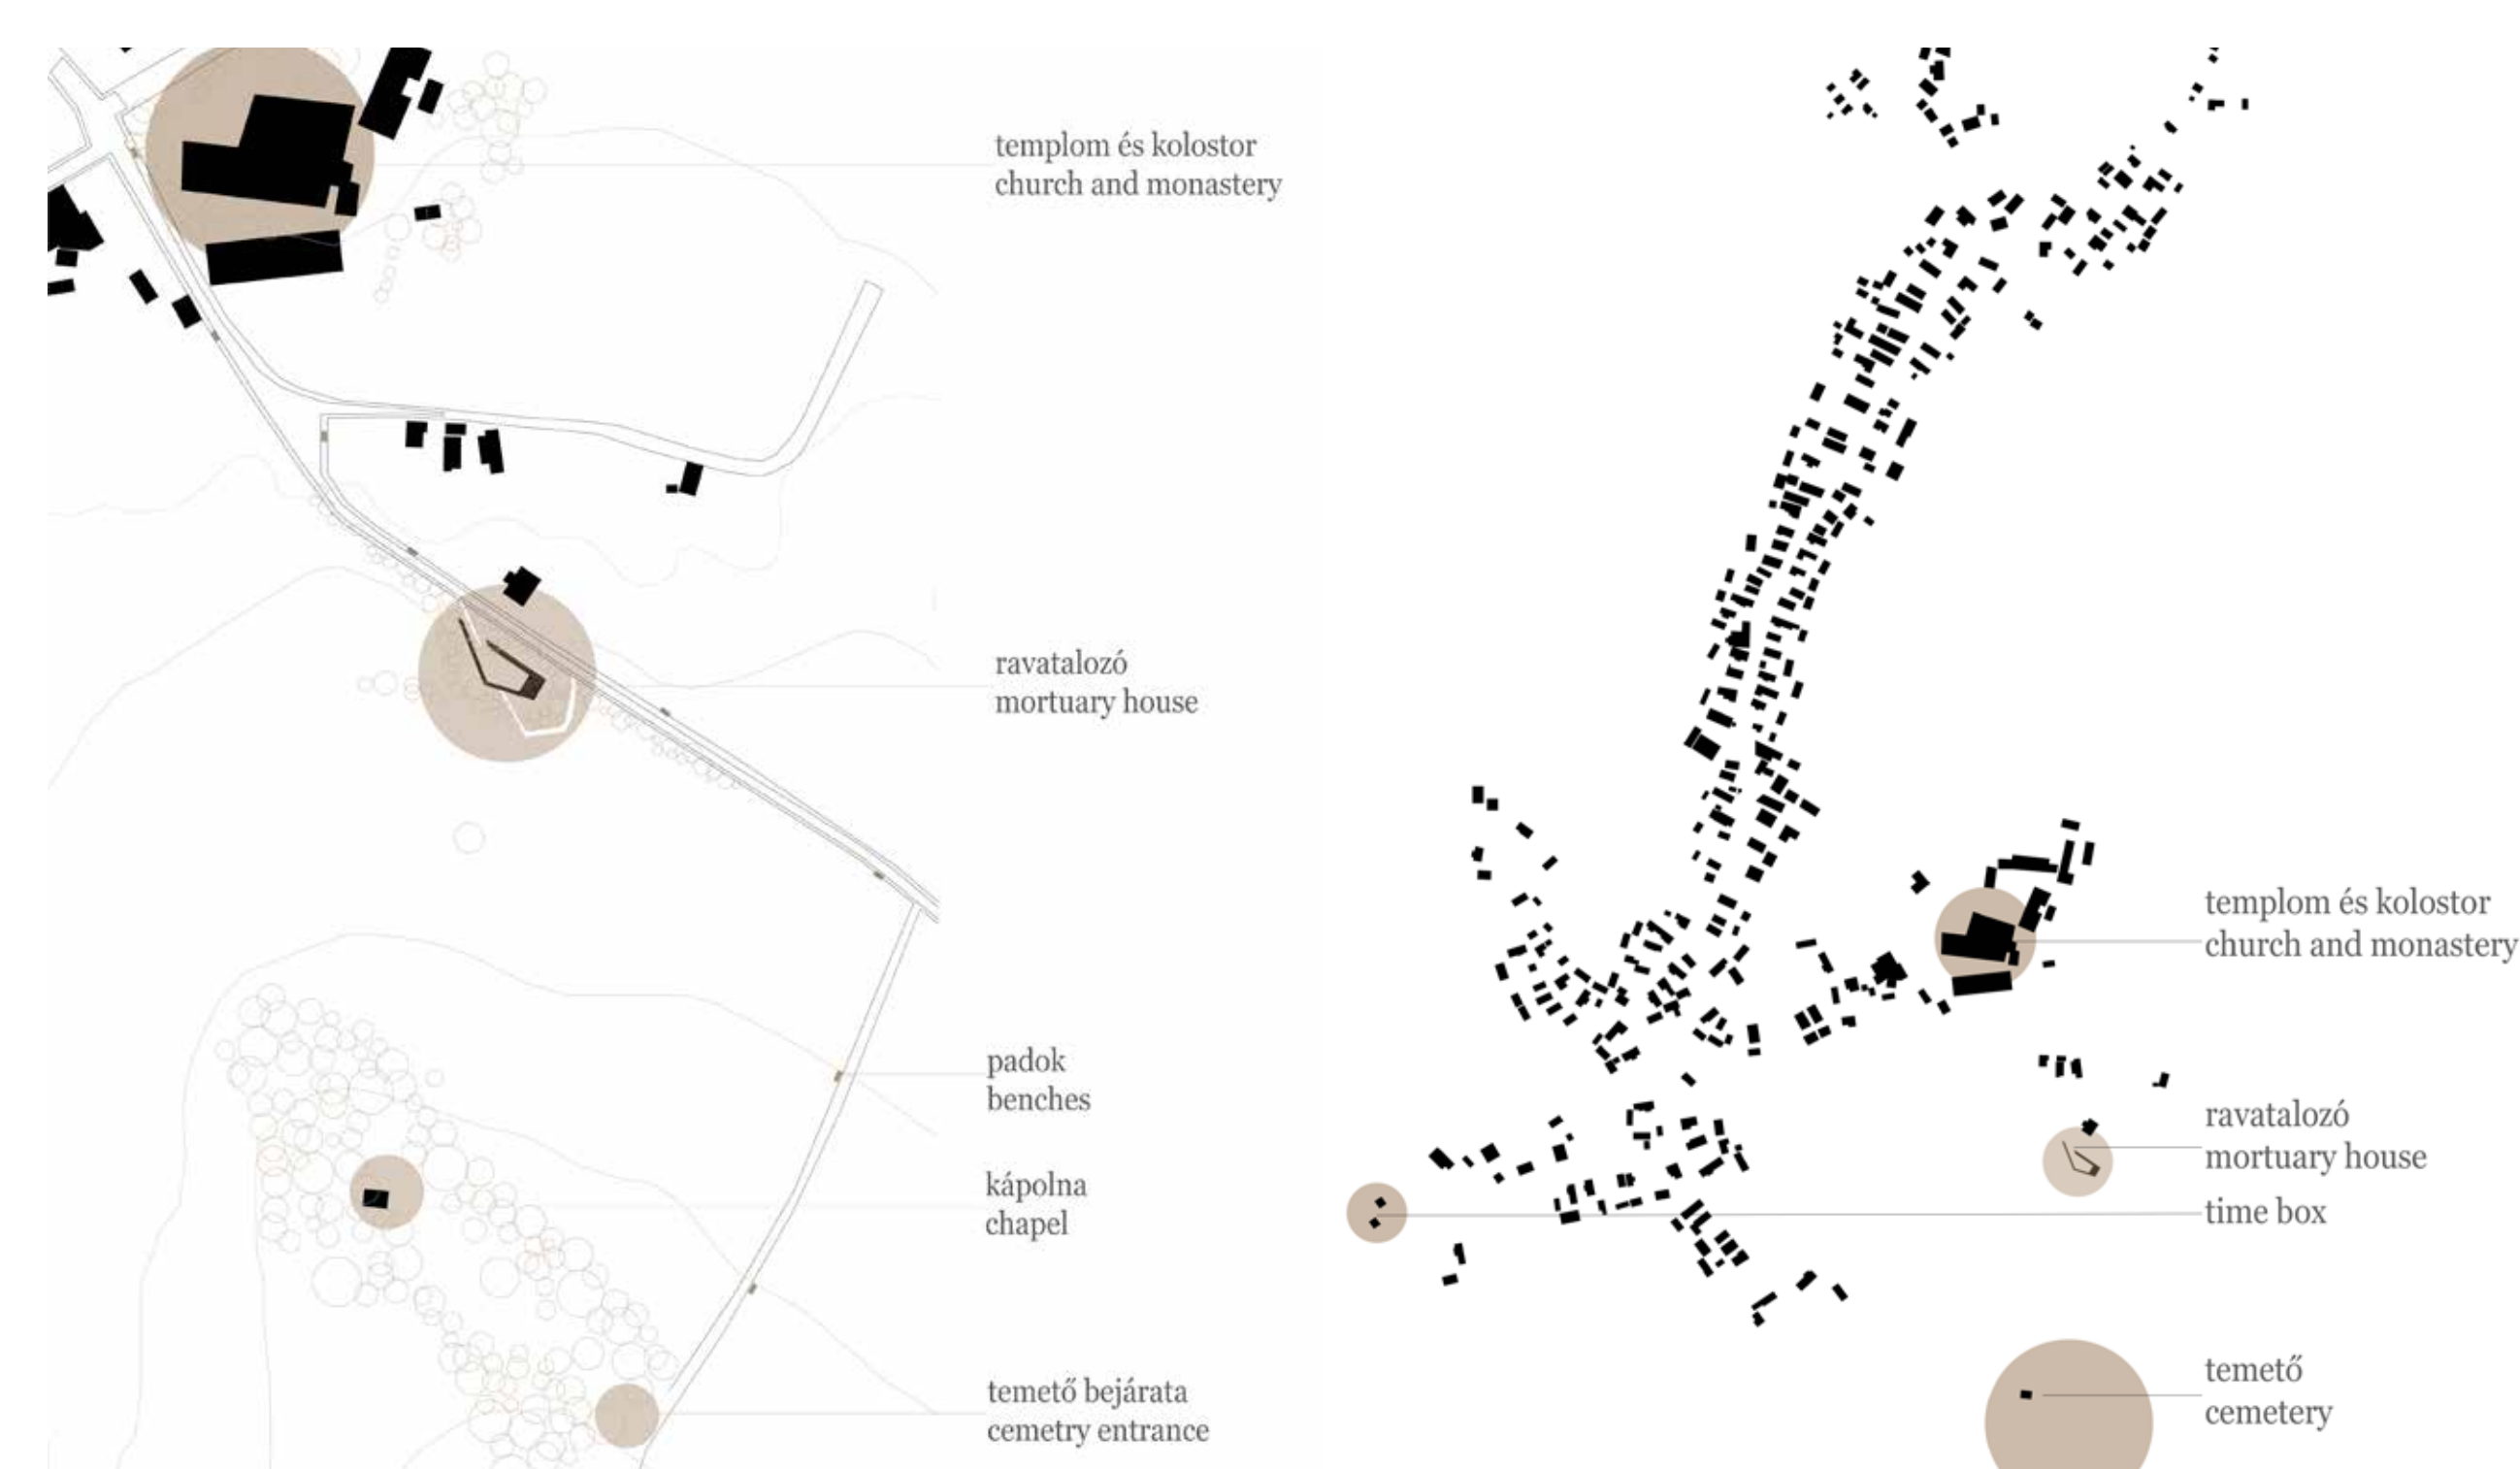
templom és kolostor
church and monastery

ravatalozó
mortuary house

padok
benches

kápolna
chapel

temető bejárata
cemetry entrance

templom és kolostor
church and monastery

ravatalozó
mortuary house

time box

temető
cemetery